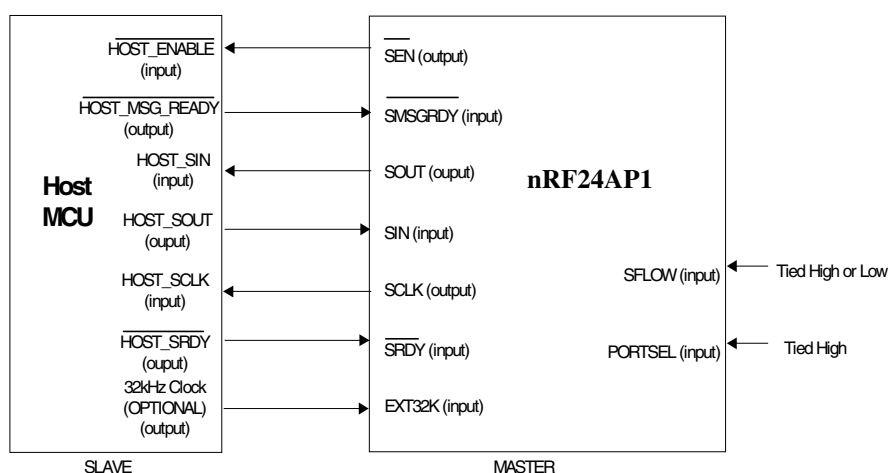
Host MCU

$\overline{\text{HOST\_ENABLE}}$ (input)

$\overline{\text{HOST\_MSG\_READY}}$ (output)

HOST_SIN (input)

HOST_SOUT (ouput)

HOST_SCLK (input)

$\overline{\text{HOST\_SRDY}}$ (ouput)

32kHz Clock (OPTIONAL) (output)

SLAVE

nRF24AP1

$\overline{\text{SEN}}$ (output)

$\overline{\text{SMSGRDY}}$ (input)

SOUT (ouput)

SIN (input)

SCLK (output)

$\overline{\text{SRDY}}$ (input)

EXT32K (input)

SFLOW (input)

PORTSEL (input)

MASTER

Tied High or Low

Tied High